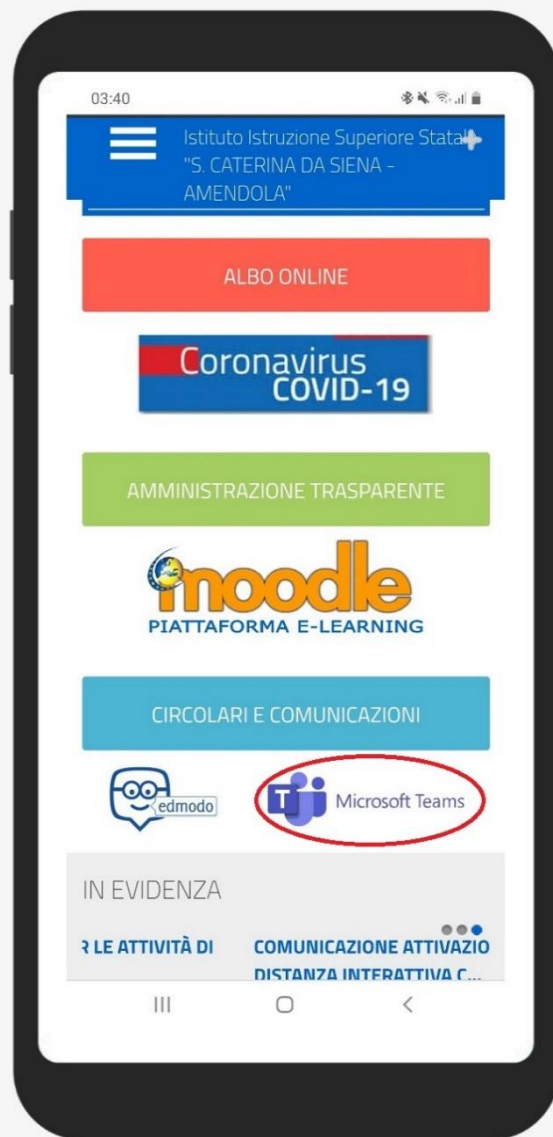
03:40

Istituto Istruzione Superiore Statal "S. CATERINA DA SIENA - AMENDOLA"

ALBO ONLINE

Coronavirus COVID-19

AMMINISTRAZIONE TRASPARENTE

moodle
PIATTAFORMA E-LEARNING

CIRCOLARI E COMUNICAZIONI

edmodo

Microsoft Teams

IN EVIDENZA

R LE ATTIVITÀ DI

COMUNICAZIONE ATTIVAZIO DISTANZA INTERATTIVA C...